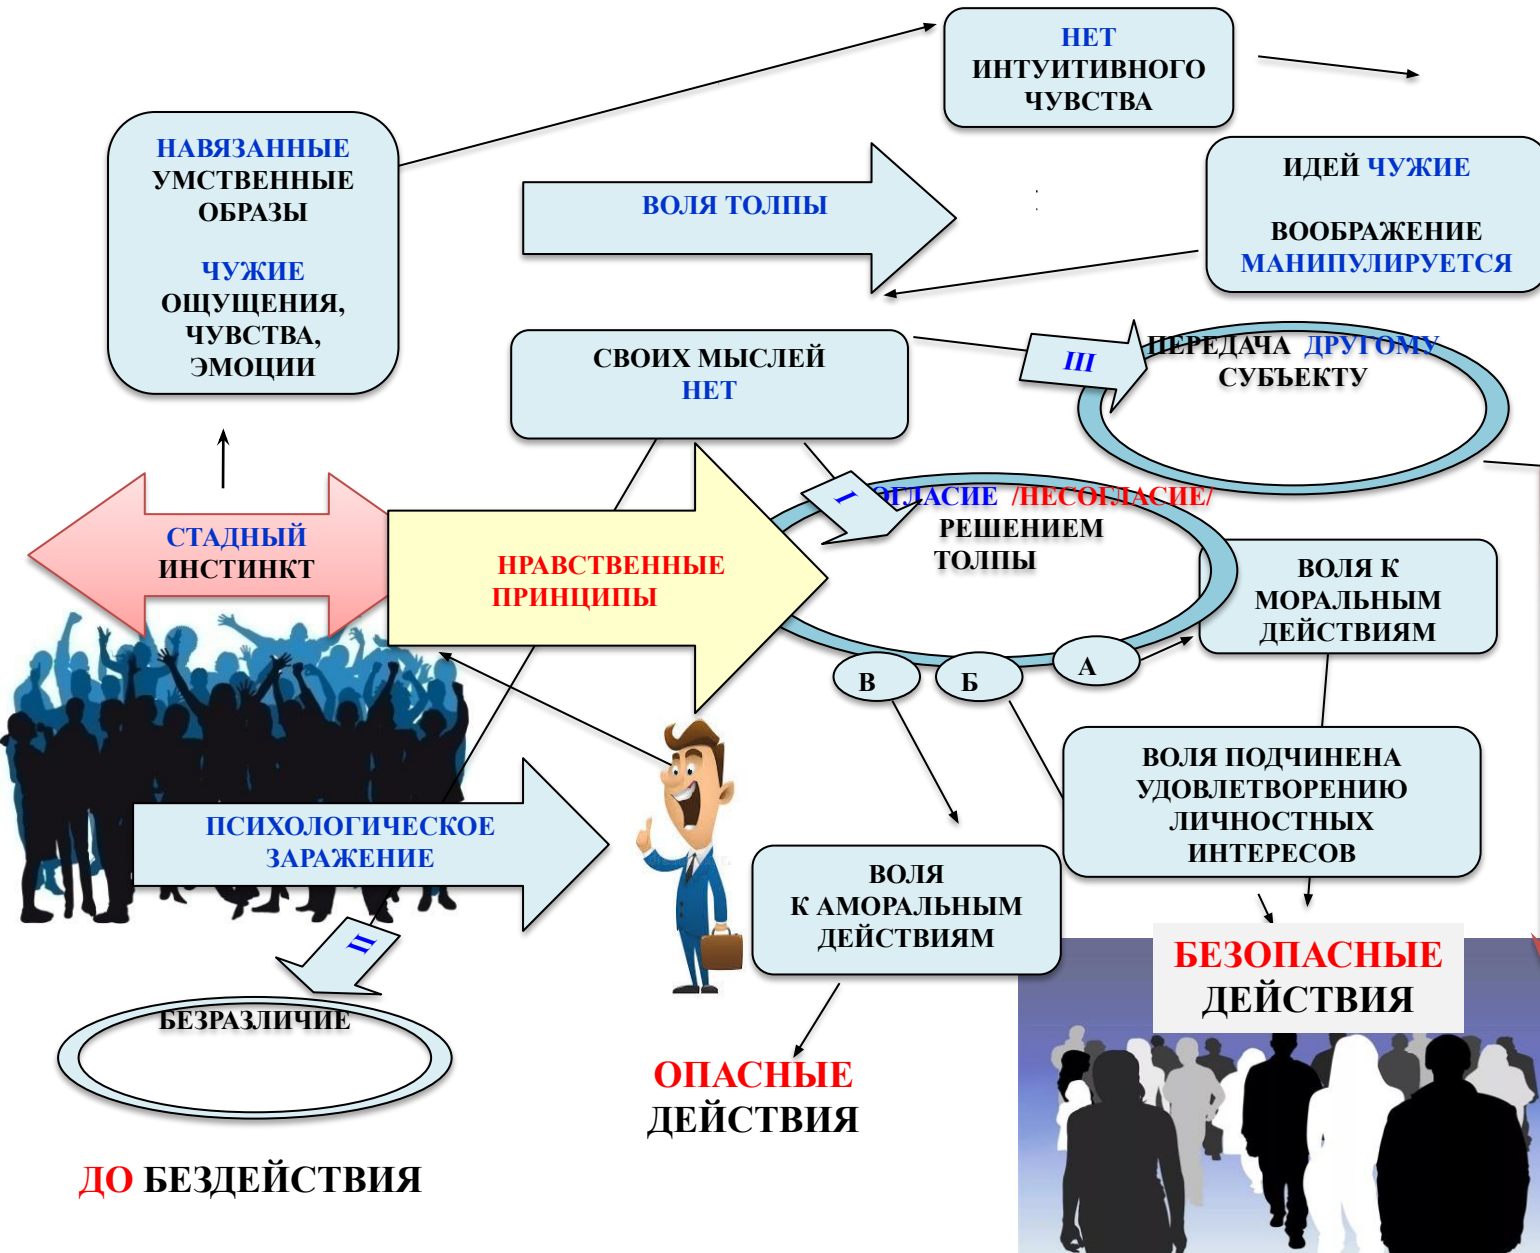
НЕТ ИНТУИТИВНОГО ЧУВСТВА

НАВЯЗАННЫЕ УМСТВЕННЫЕ ОБРАЗЫ

ЧУЖИЕ ОЩУЩЕНИЯ, ЧУВСТВА, ЭМОЦИИ

ВОЛЯ ТОЛПЫ

ИДЕЙ ЧУЖИЕ

ВООБРАЖЕНИЕ МАНИПУЛИРУЕТСЯ

СВОИХ МЫСЛЕЙ НЕТ

III

ПЕРЕДАЧА ДРУГОМУ СУБЪЕКТУ

I

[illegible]ГЛАСИЕ /НЕСОГЛАСИЕ/ РЕШЕНИЕМ ТОЛПЫ

СТАДНЫЙ ИНСТИНКТ

НРАВСТВЕННЫЕ ПРИНЦИПЫ

ВОЛЯ К МОРАЛЬНЫМ ДЕЙСТВИЯМ

В

Б

А

ВОЛЯ ПОДЧИНЕНА УДОВЛЕТВОРЕНИЮ ЛИЧНОСТНЫХ ИНТЕРЕСОВ

ПСИХОЛОГИЧЕСКОЕ ЗАРАЖЕНИЕ

ВОЛЯ К АМОРАЛЬНЫМ ДЕЙСТВИЯМ

II

БЕЗРАЗЛИЧИЕ

БЕЗОПАСНЫЕ ДЕЙСТВИЯ

ОПАСНЫЕ ДЕЙСТВИЯ

ДО БЕЗДЕЙСТВИЯ